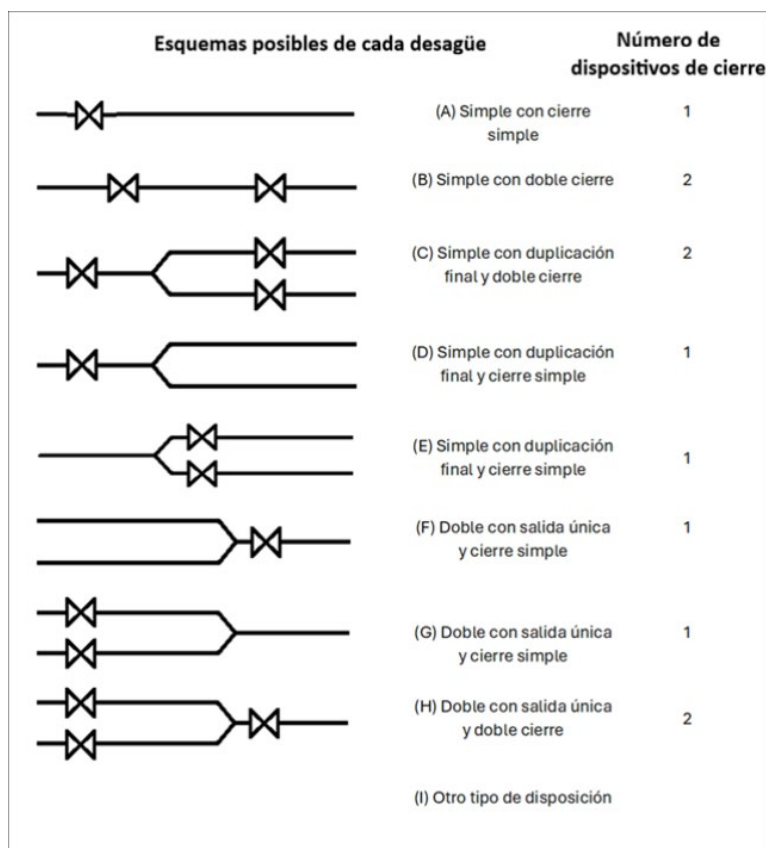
Esquemas posibles de cada desagüe

Número de dispositivos de cierre

(A) Simple con cierre simple | 1

(B) Simple con doble cierre | 2

(C) Simple con duplicación final y doble cierre | 2

(D) Simple con duplicación final y cierre simple | 1

(E) Simple con duplicación final y cierre simple | 1

(F) Doble con salida única y cierre simple | 1

(G) Doble con salida única y cierre simple | 1

(H) Doble con salida única y doble cierre | 2

(I) Otro tipo de disposición